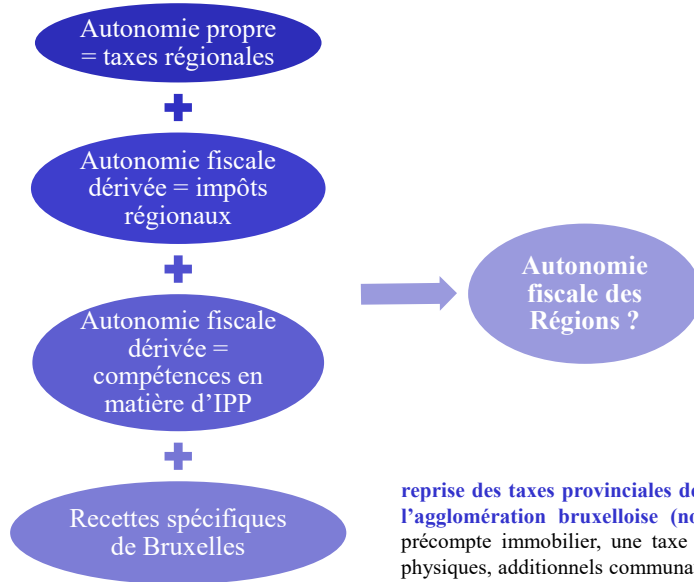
Autonomie propre = taxes régionales

Autonomie fiscale dérivée = impôts régionaux

Autonomie fiscale dérivée = compétences en matière d'IPP

Recettes spécifiques de Bruxelles

Autonomie fiscale des Régions ?

reprise des taxes provinciales de l'agglomération bruxelloise (no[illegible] précompte immobilier, une taxe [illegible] physiques, additionnels communa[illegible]